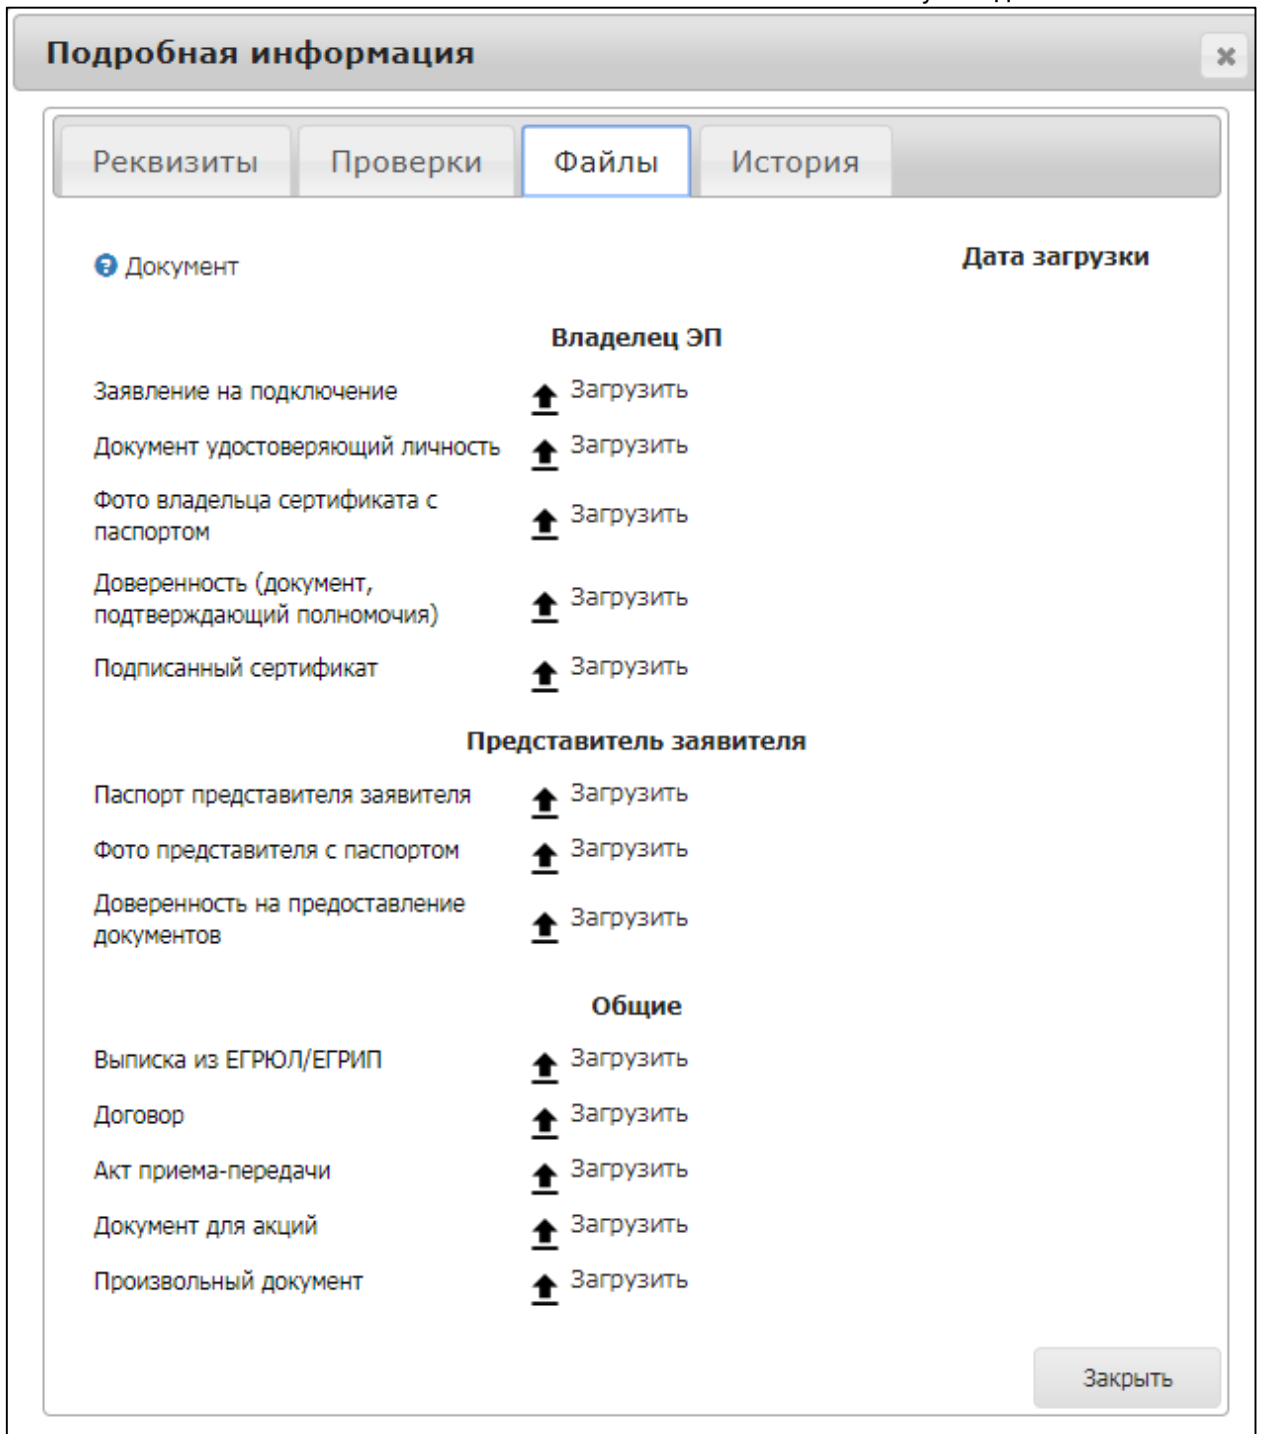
Подробная информация

Реквизиты Проверки Файлы История

Документ

Дата загрузки

Владелец ЭП

Заявление на подключение Загрузить

Документ удостоверяющий личность Загрузить

Фото владельца сертификата с паспортом Загрузить

Доверенность (документ, подтверждающий полномочия) Загрузить

Подписанный сертификат Загрузить

Представитель заявителя

Паспорт представителя заявителя Загрузить

Фото представителя с паспортом Загрузить

Доверенность на предоставление документов Загрузить

Общие

Выписка из ЕГРЮЛ/ЕГРИП Загрузить

Договор Загрузить

Акт приема-передачи Загрузить

Документ для акций Загрузить

Произвольный документ Загрузить

Закрыть